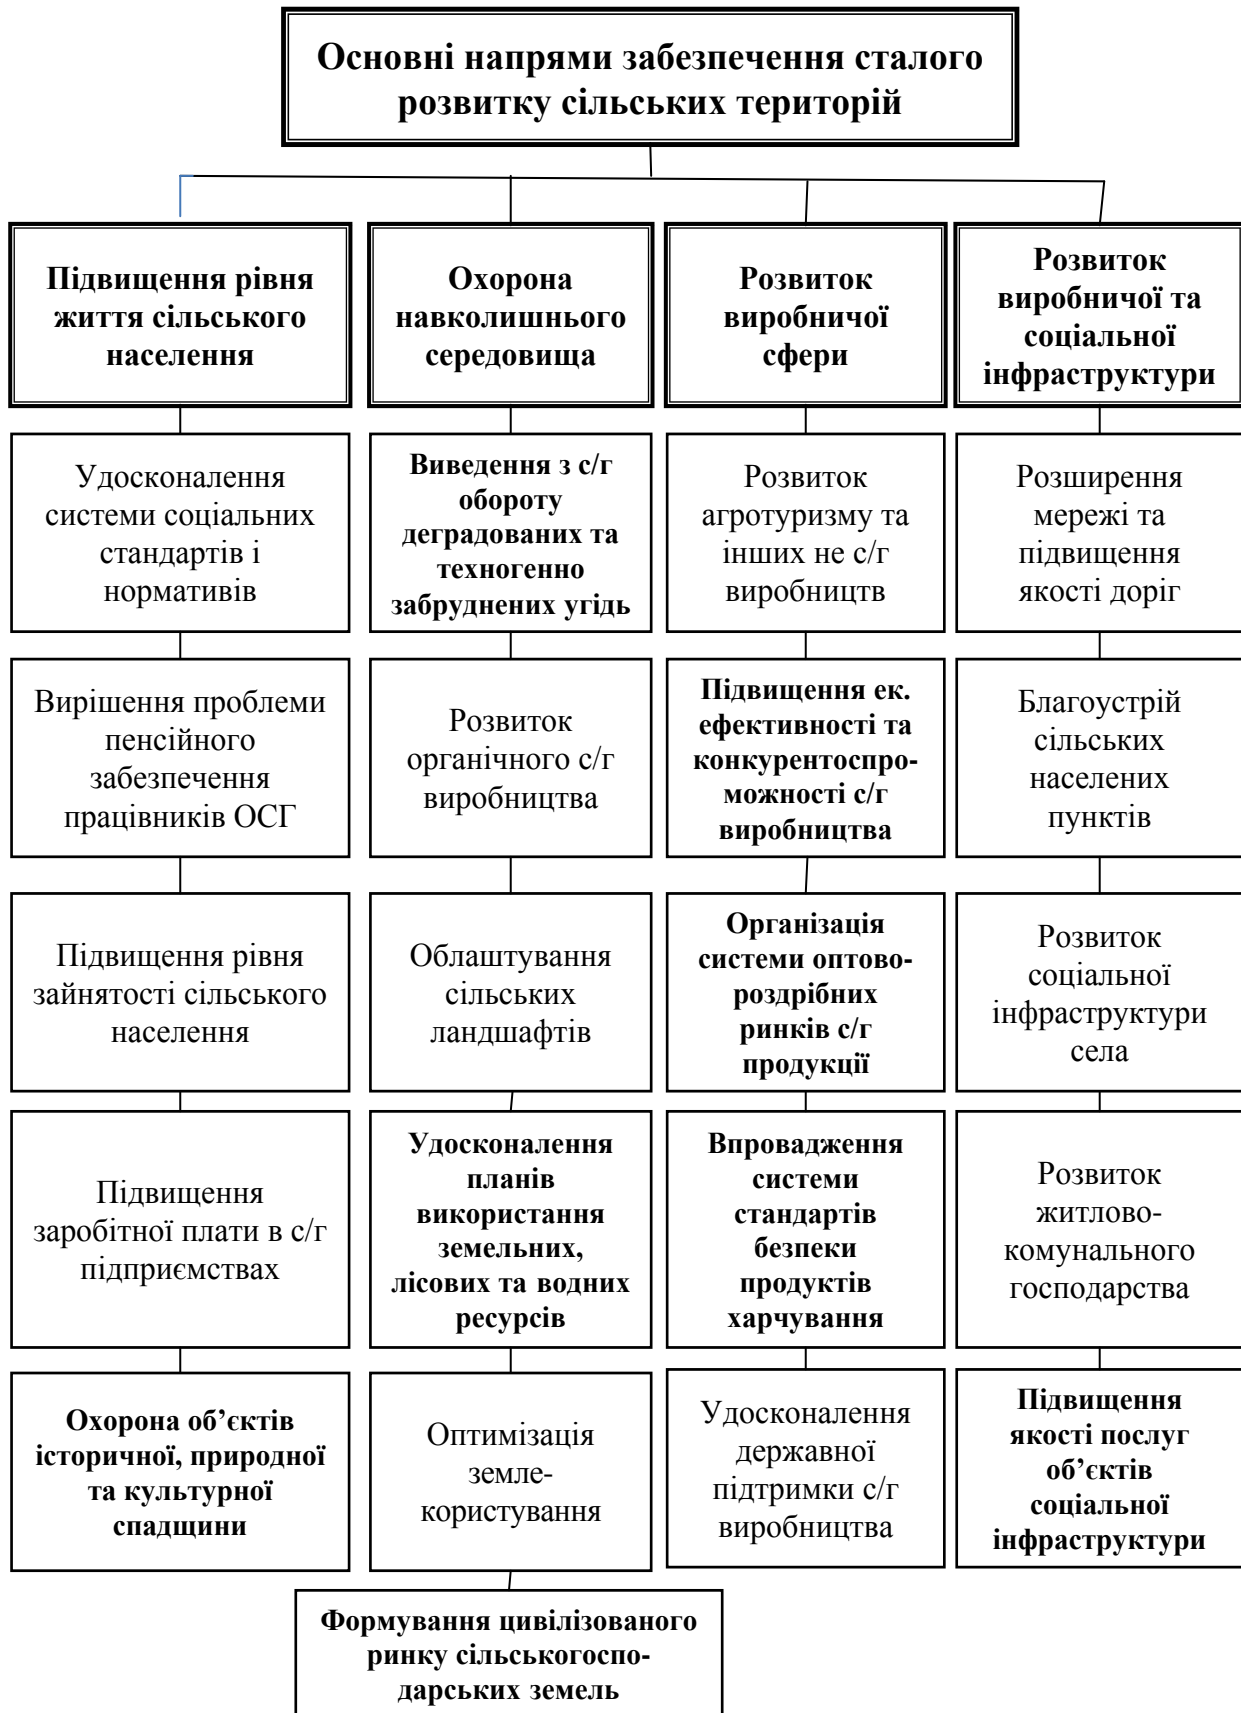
Основні напрями забезпечення сталого розвитку сільських територій

Підвищення рівня життя сільського населення

Удосконалення системи соціальних стандартів і нормативів

Вирішення проблеми пенсійного забезпечення працівників ОСГ

Підвищення рівня зайнятості сільського населення

Підвищення заробітної плати в с/г підприємствах

Охорона об'єктів історичної, природної та культурної спадщини

Охорона навколишнього середовища

Виведення з с/г обороту деградованих та техногенно забруднених угідь

Розвиток органічного с/г виробництва

Облаштування сільських ландшафтів

Удосконалення планів використання земельних, лісових та водних ресурсів

Оптимізація землекористування

Формування цивілізованого ринку сільськогосподарських земель

Розвиток виробничої сфери

Розвиток агротуризму та інших не с/г виробництв

Підвищення ек. ефективності та конкурентоспроможності с/г виробництва

Організація системи оптово-роздрібних ринків с/г продукції

Впровадження системи стандартів безпеки продуктів харчування

Удосконалення державної підтримки с/г виробництва

Розвиток виробничої та соціальної інфраструктури

Розширення мережі та підвищення якості доріг

Благоустрій сільських населених пунктів

Розвиток соціальної інфраструктури села

Розвиток житлово-комунального господарства

Підвищення якості послуг об'єктів соціальної інфраструктури